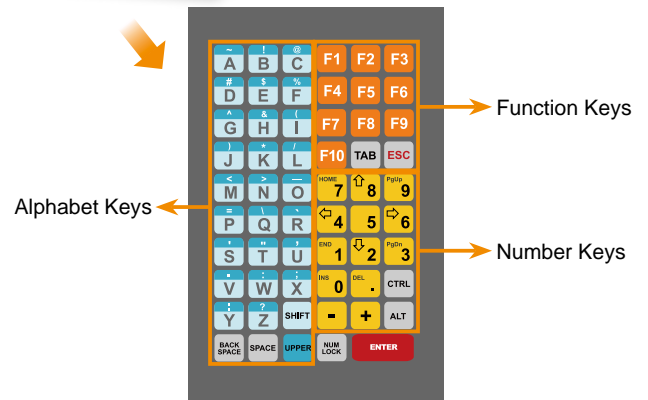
~ A ! B @ C
# D $ E % F
^ G & H ( I
) J * K / L
< M > N — O
= P \ Q ` R
' S " T , U
. V : W ; X
! Y ? Z SHIFT
BACK SPACE SPACE UPPER

F1 F2 F3
F4 F5 F6
F7 F8 F9
F10 TAB ESC
HOME 7 8 PgUp 9
4 5 6
END 1 2 PgDn 3
INS 0 DEL . CTRL
- + ALT
NUM LOCK ENTER

Function Keys
Alphabet Keys
Number Keys